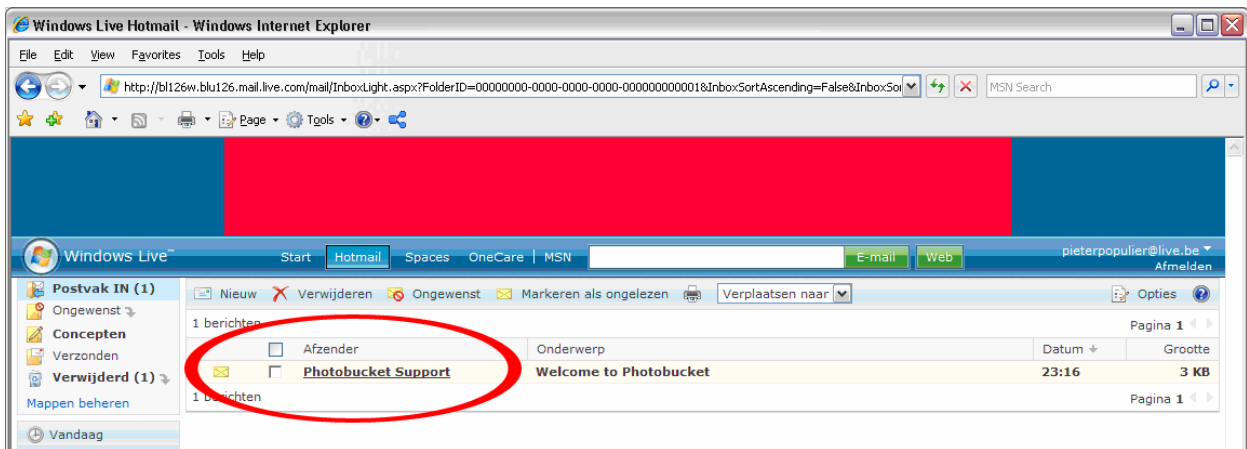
Windows Live Hotmail - Windows Internet Explorer

File Edit View Favorites Tools Help

http://bl126w.blu126.mail.live.com/mail/InboxLight.aspx?FolderID=00000000-0000-0000-0000-000000000001&InboxSortAscending=False&InboxSor

MSN Search

Page Tools

Windows Live™ Start Hotmail Spaces OneCare MSN E-mail Web pieterpopulier@live.be Afmelden

Postvak IN (1)
Ongewenst
Concepten
Verzonden
Verwijderd (1)
Mappen beheren

Vandaag

Nieuw Verwijderen Ongewenst Markeren als ongelezen Verplaatsen naar Opties

1 berichten Pagina 1

| | | Afzender | Onderwerp | Datum | Grootte |
|---|---|---|---|---|---|
| | | Photobucket Support | Welcome to Photobucket | 23:16 | 3 KB |

1 berichten Pagina 1